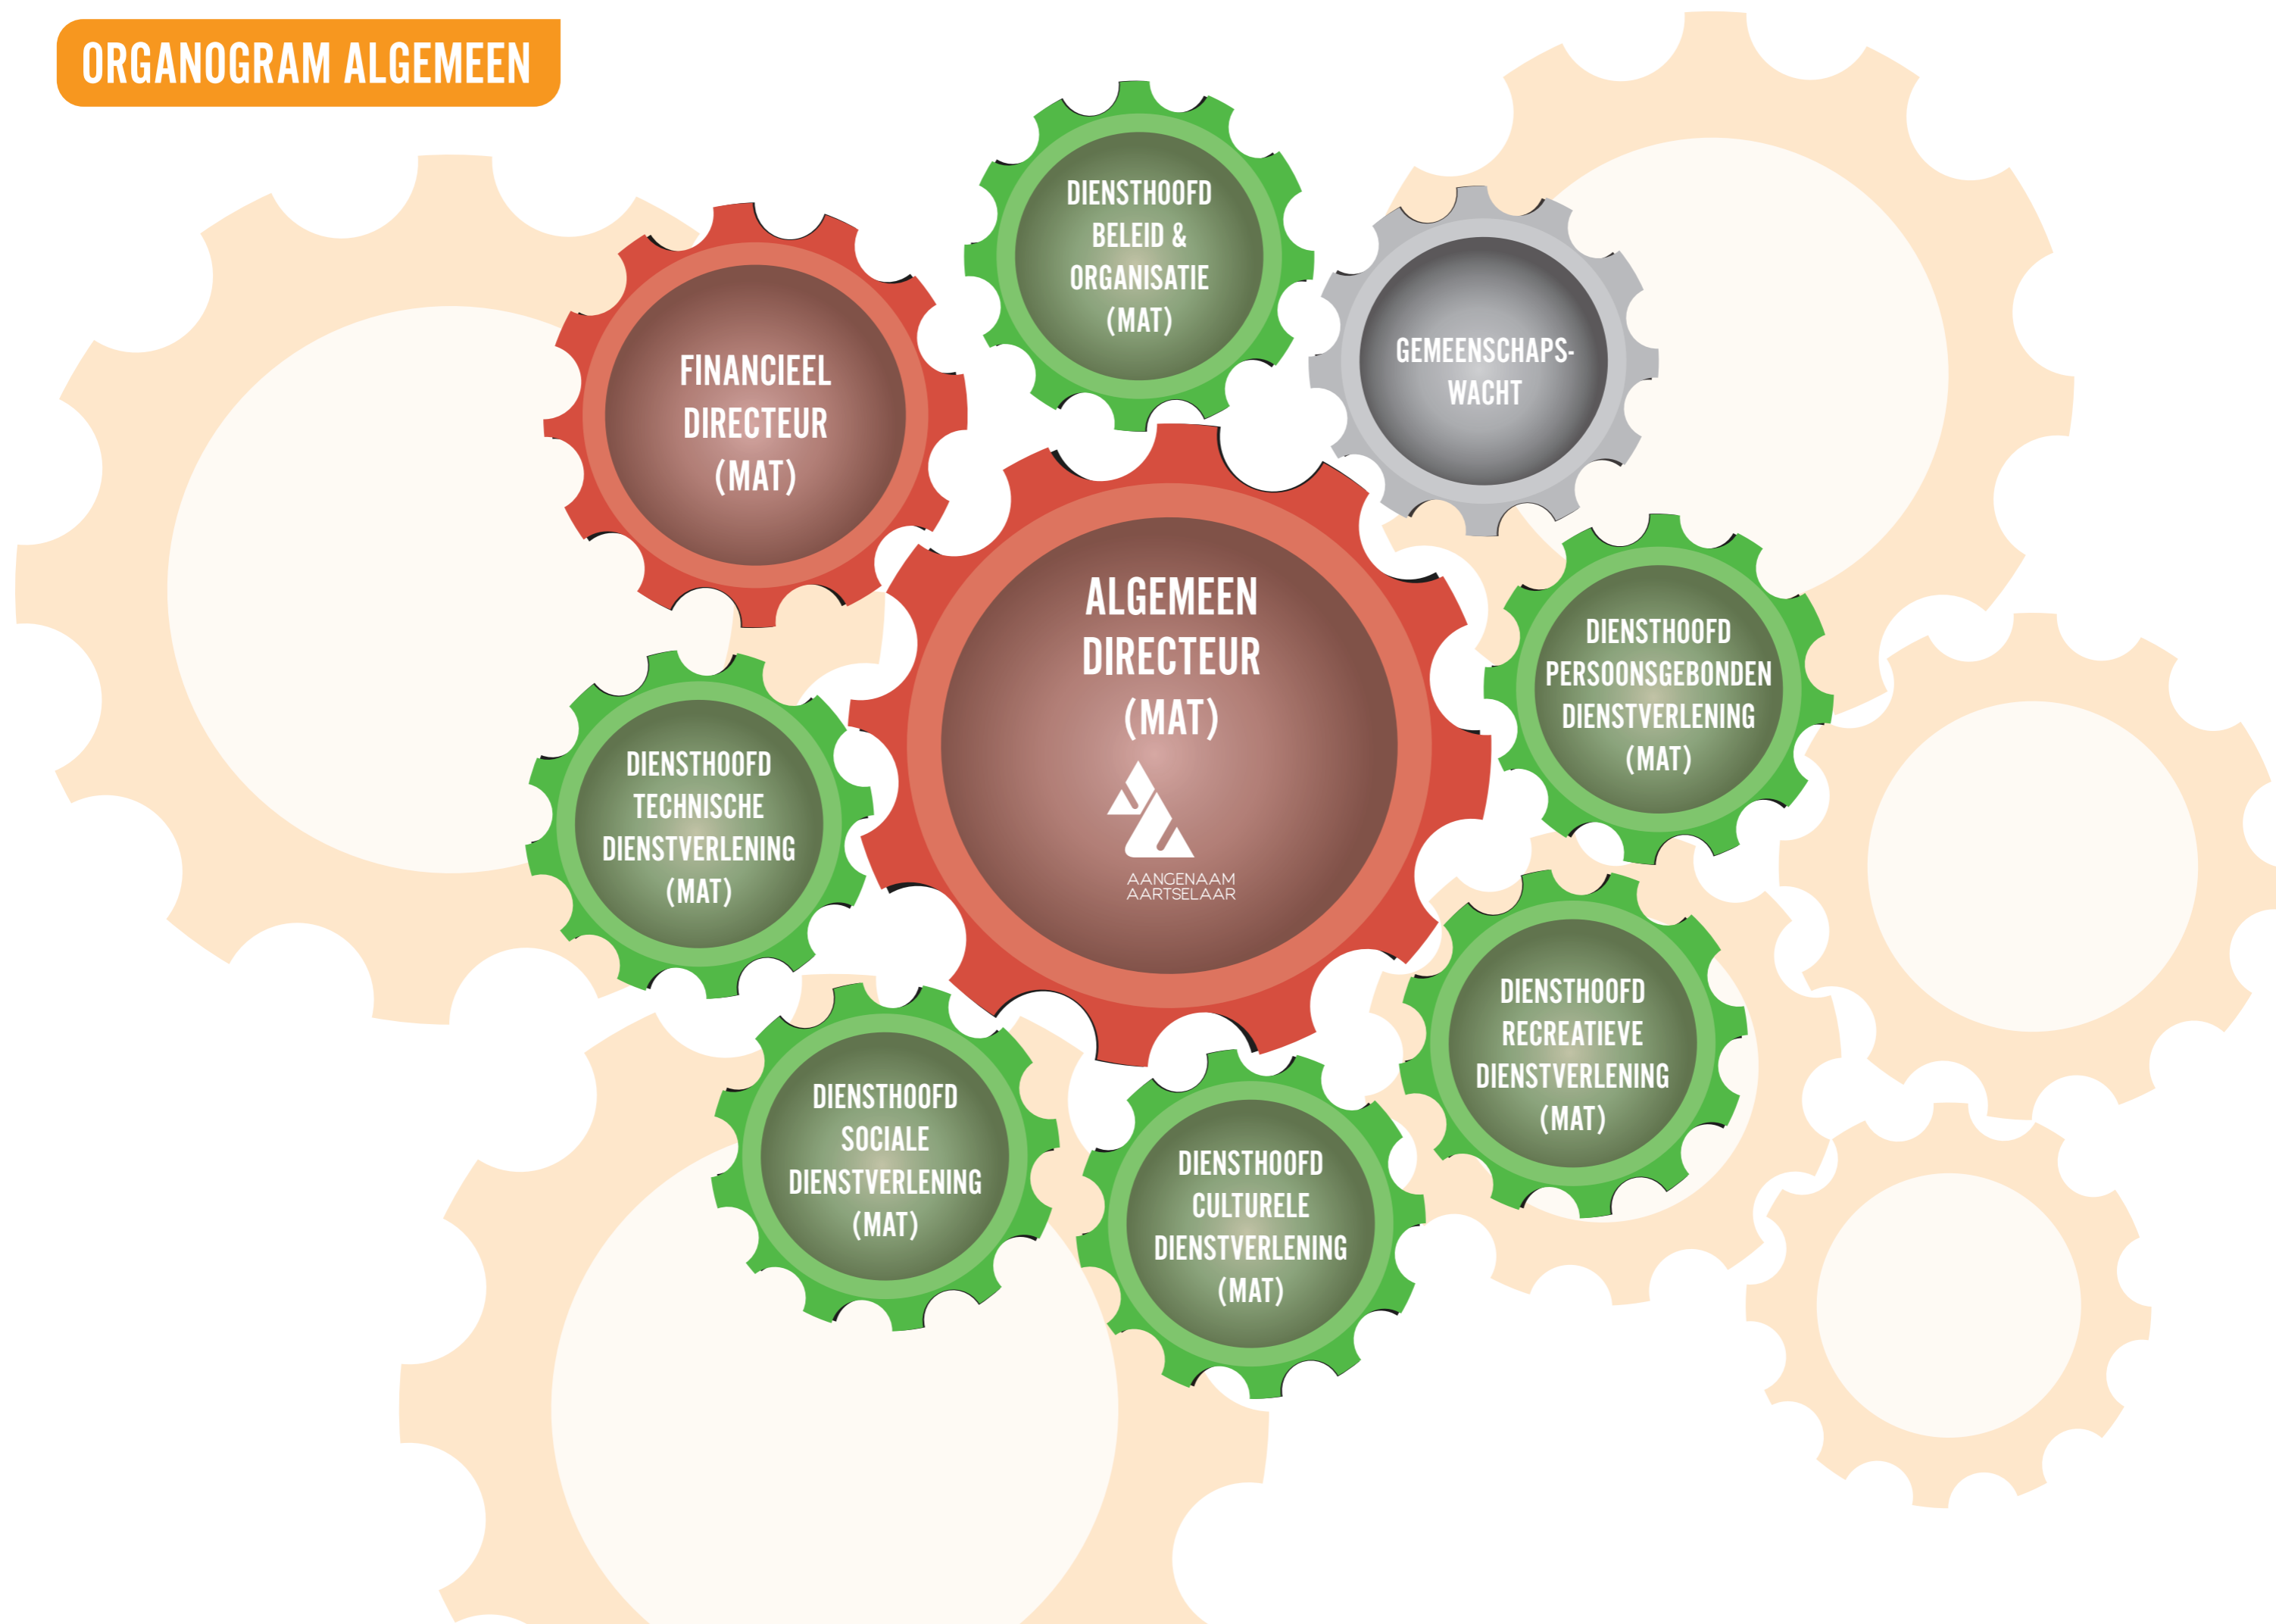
ORGANOGRAM ALGEMEEN

DIENSTHOOFD BELEID & ORGANISATIE (MAT)

FINANCIEEL DIRECTEUR (MAT)

GEMEENSCHAPS-WACHT

ALGEMEEN DIRECTEUR (MAT)

AANGENAAM AARTSELAAR

DIENSTHOOFD PERSOONSGEBONDEN DIENSTVERLENING (MAT)

DIENSTHOOFD TECHNISCHE DIENSTVERLENING (MAT)

DIENSTHOOFD RECREATIEVE DIENSTVERLENING (MAT)

DIENSTHOOFD SOCIALE DIENSTVERLENING (MAT)

DIENSTHOOFD CULTURELE DIENSTVERLENING (MAT)